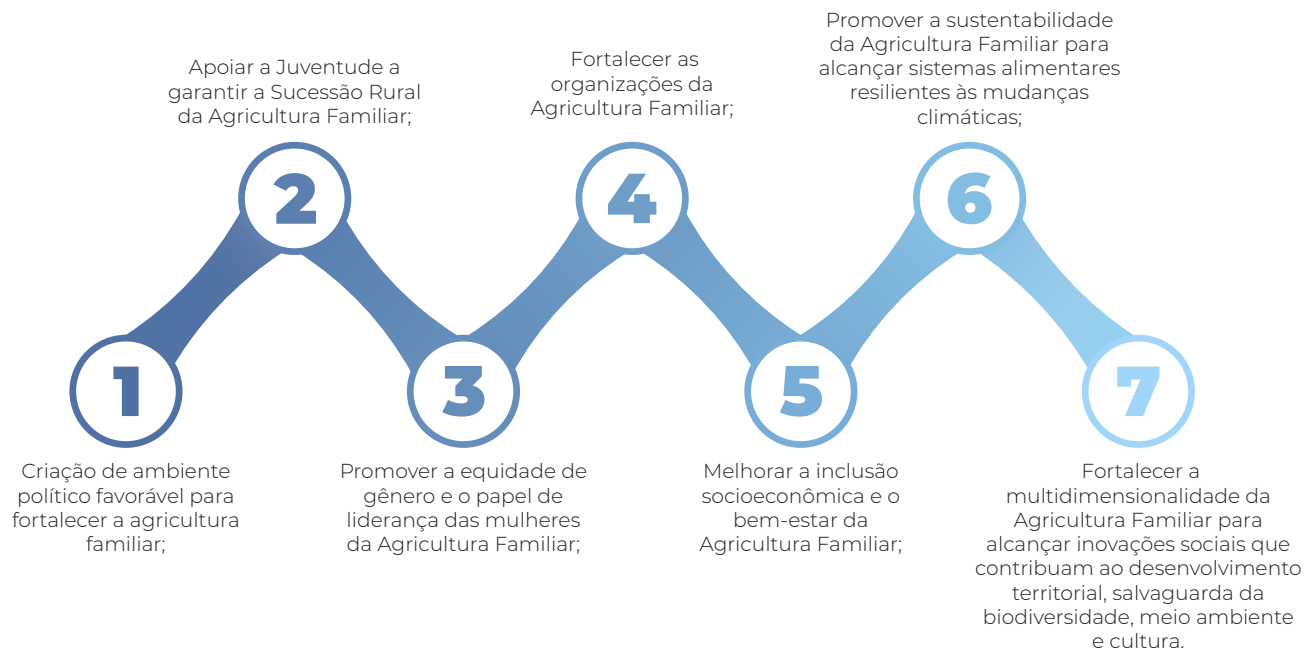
1

Criação de ambiente político favorável para fortalecer a agricultura familiar;

2

Apoiar a Juventude a garantir a Sucessão Rural da Agricultura Familiar;

3

Promover a equidade de gênero e o papel de liderança das mulheres da Agricultura Familiar;

4

Fortalecer as organizações da Agricultura Familiar;

5

Melhorar a inclusão socioeconômica e o bem-estar da Agricultura Familiar;

6

Promover a sustentabilidade da Agricultura Familiar para alcançar sistemas alimentares resilientes às mudanças climáticas;

7

Fortalecer a multidimensionalidade da Agricultura Familiar para alcançar inovações sociais que contribuam ao desenvolvimento territorial, salvaguarda da biodiversidade, meio ambiente e cultura.